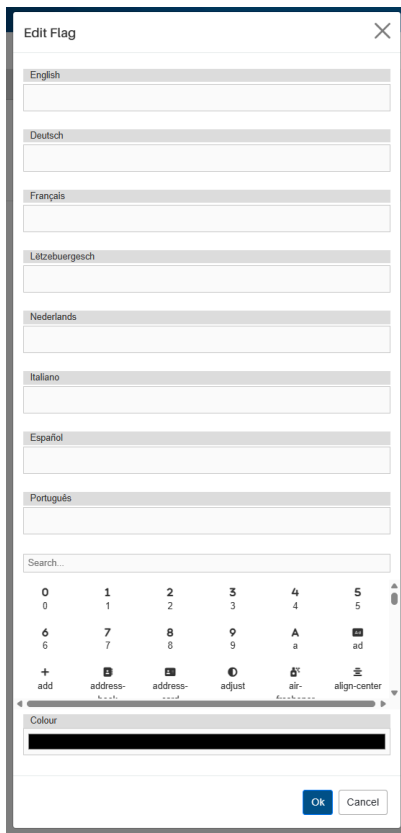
Edit Flag

English

Deutsch

Français

Lëtzebuergesch

Nederlands

Italiano

Español

Português

Search...

0
0

1
1

2
2

3
3

4
4

5
5

6
6

7
7

8
8

9
9

A
a

ad
ad

+
add

address-book

address-card

adjust

air-freshener

align-center

Colour

Ok

Cancel